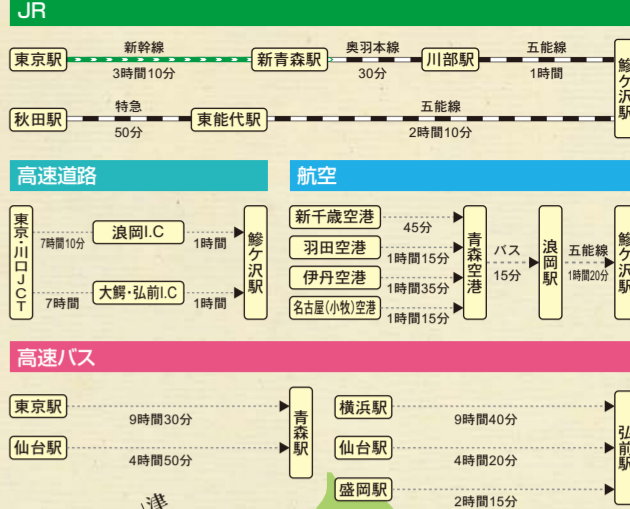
JR

東京駅 新幹線 3時間10分 新青森駅 奥羽本線 30分 川部駅 五能線 1時間 鰺ケ沢駅

秋田駅 特急 50分 東能代駅 五能線 2時間10分

高速道路

東京・川口JCT 7時間10分 浪岡I.C 1時間 鰺ケ沢駅
7時間 大鰐・弘前I.C 1時間

航空

新千歳空港 45分
羽田空港 1時間15分
伊丹空港 1時間35分
名古屋(小牧)空港 1時間15分
青森空港 バス 15分 浪岡駅 五能線 1時間20分 鰺ケ沢駅

高速バス

東京駅 9時間30分 青森駅
仙台駅 4時間50分

横浜駅 9時間40分 弘前駅
仙台駅 4時間20分
盛岡駅 2時間15分

津